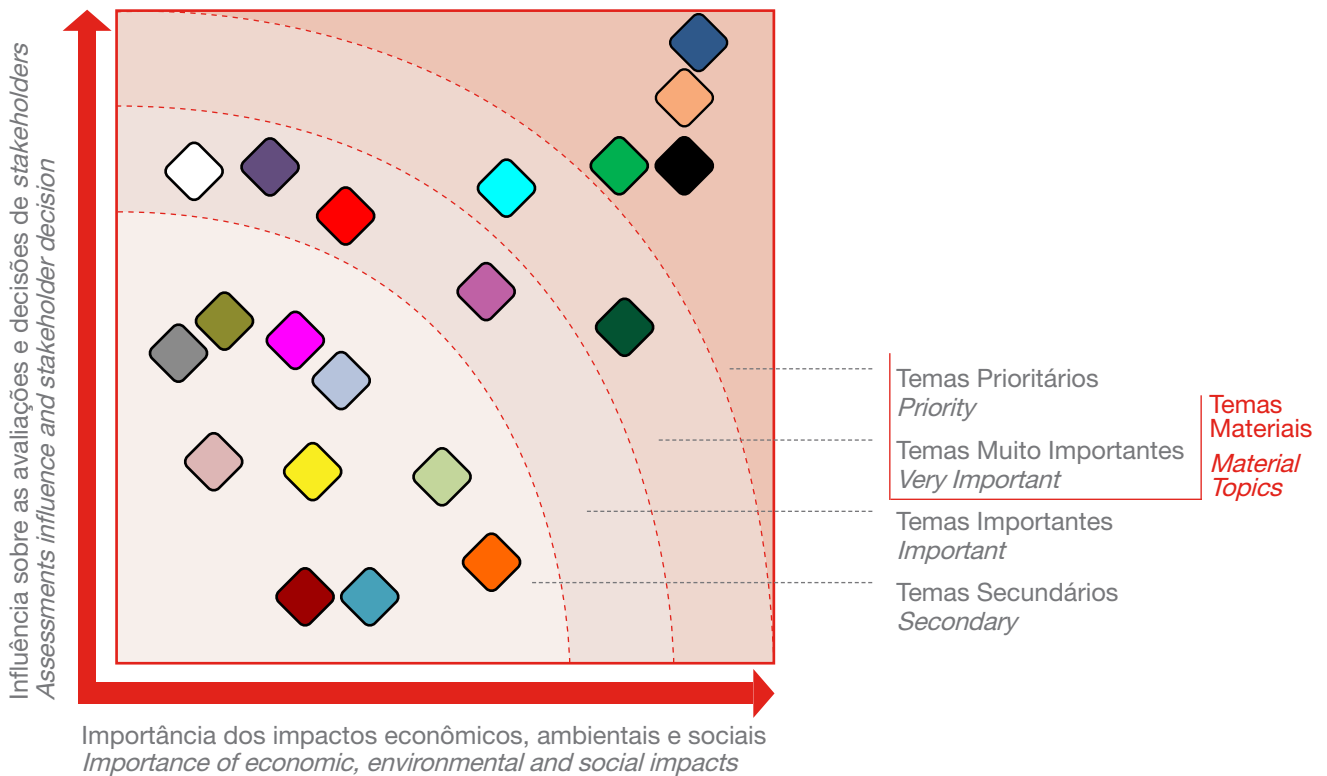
Influência sobre as avaliações e decisões de *stakeholders*
*Assessments influence and stakeholder decision*

Temas Prioritários
*Priority*

Temas Muito Importantes
*Very Important*

Temas Materiais
*Material Topics*

Temas Importantes
*Important*

Temas Secundários
*Secondary*

Importância dos impactos econômicos, ambientais e sociais
*Importance of economic, environmental and social impacts*